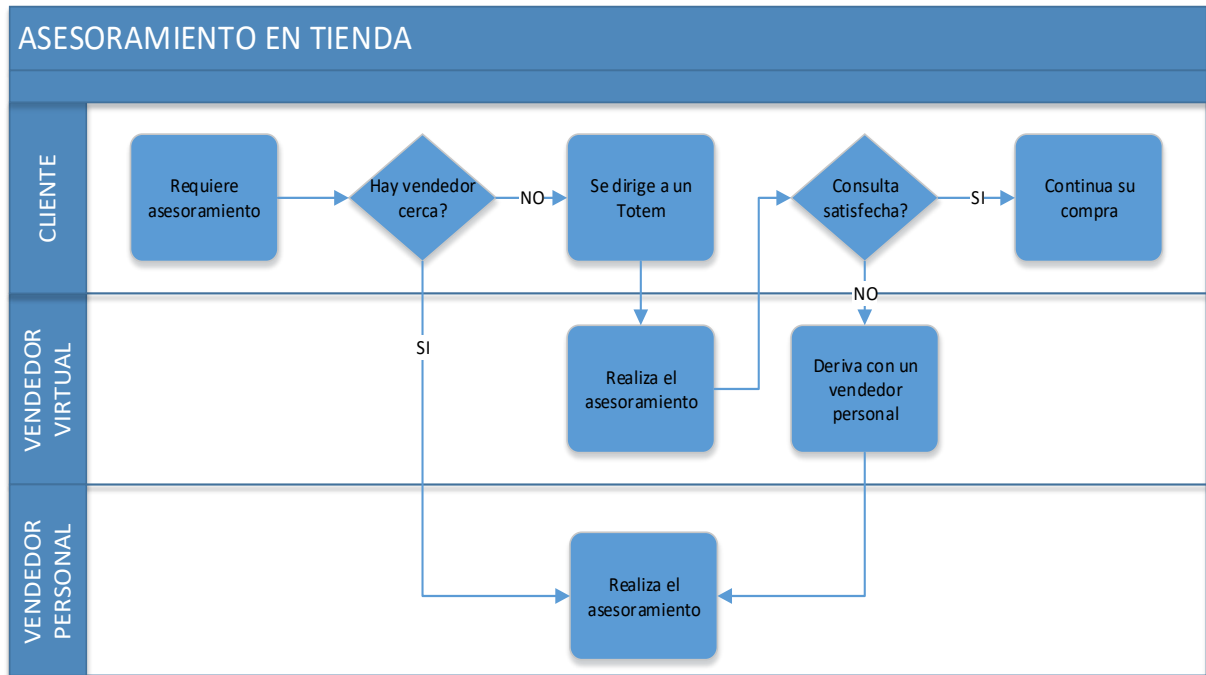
ASESORAMIENTO EN TIENDA

CLIENTE

Requiere asesoramiento

Hay vendedor cerca?

NO

Se dirige a un Totem

Consulta satisfecha?

SI

Continua su compra

NO

SI

VENDEDOR VIRTUAL

Realiza el asesoramiento

Deriva con un vendedor personal

VENDEDOR PERSONAL

Realiza el asesoramiento